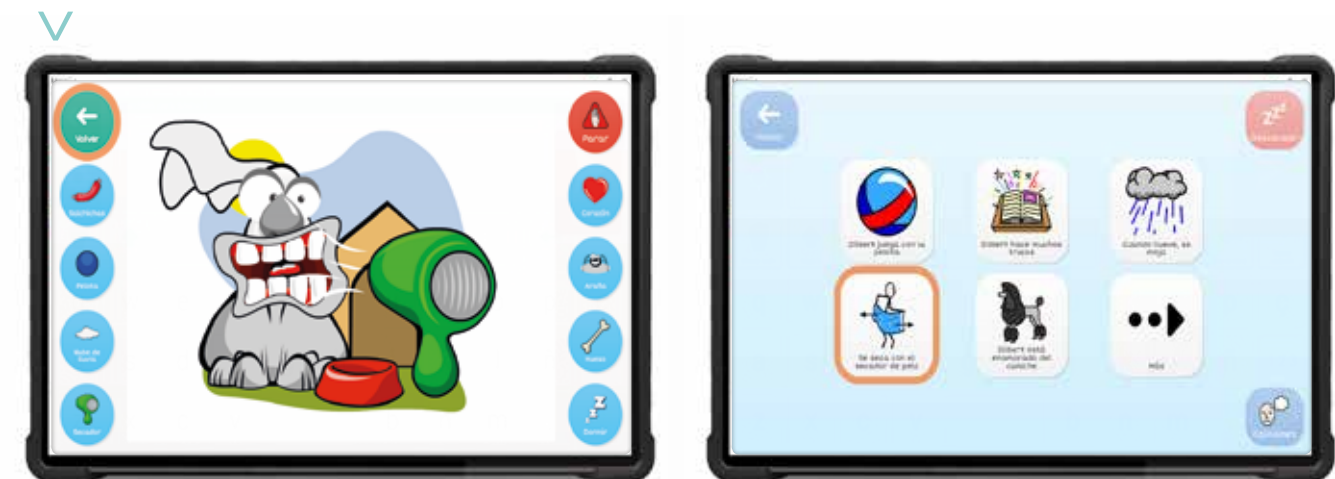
Volver

Salchichas

Pelota

Nube de lluvia

Secador

Parar

Corazón

Araña

Hueso

Dormir

Volver

Descansar

Dibert juega con su pelota

Dibert hace muchos trucos

Cuando llueve, se moja

Se seca con el secador de pelo

Dibert está enamorado del caniche

Más

Opciones